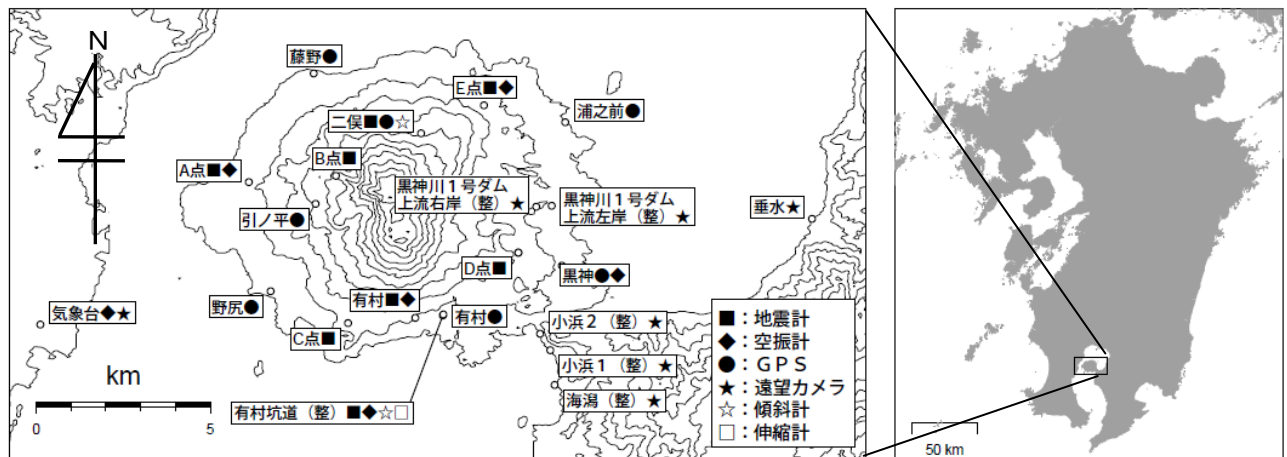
N

藤野●

E点■◆

浦之前●

二俣■●☆

B点■

A点■◆

黒神川１号ダム 上流右岸（整）★

黒神川１号ダム 上流左岸（整）★

垂水★

引ノ平●

D点■

黒神●◆

有村■◆

野尻●

気象台◆★

有村●

小浜２（整）★

C点■

小浜１（整）★

海潟（整）★

km

0 5

有村坑道（整）■◆☆□

■：地震計
◆：空振計
●：ＧＰＳ
★：遠望カメラ
☆：傾斜計
□：伸縮計

50 km